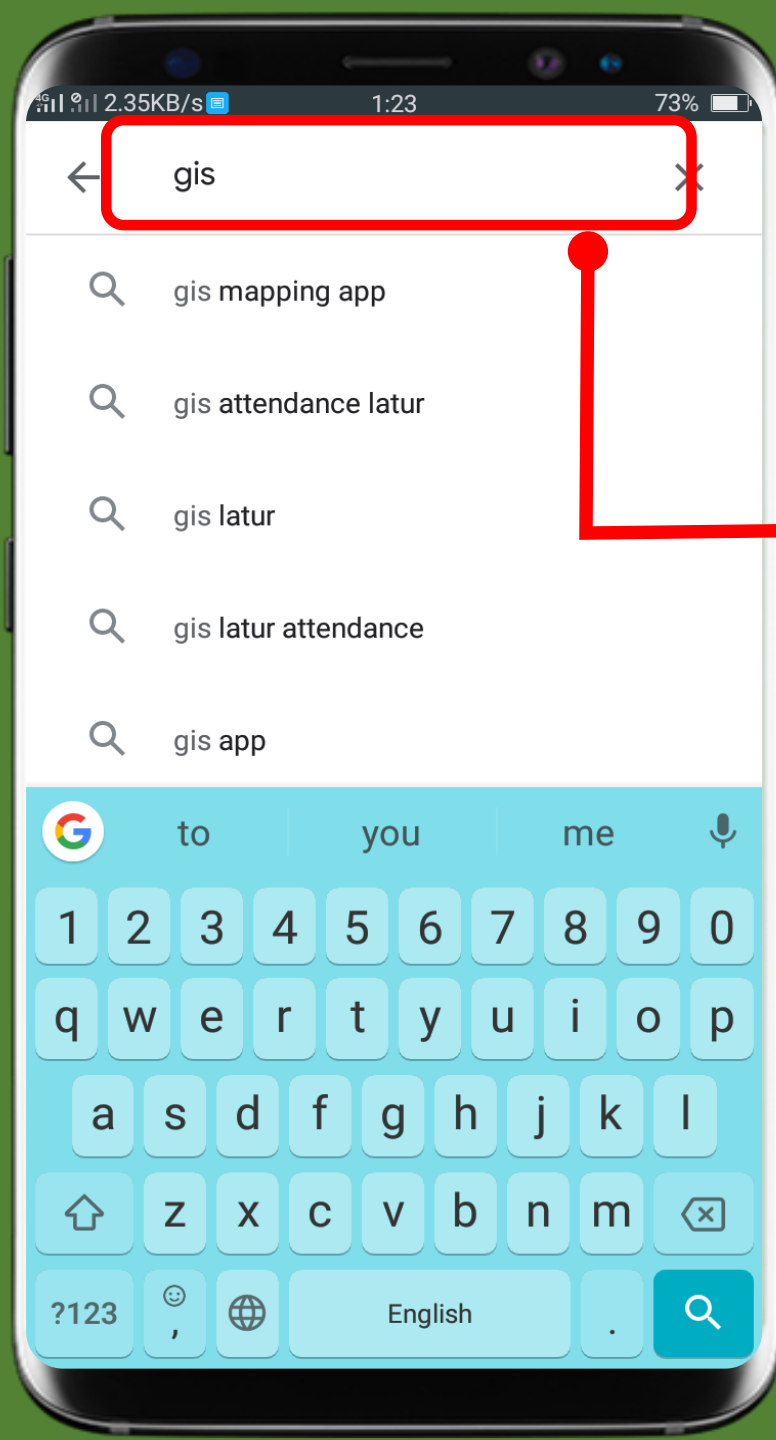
4G 2.35KB/s 1:23 73%

gis

gis mapping app

gis attendance latur

gis latur

gis latur attendance

gis app

to you me

1 2 3 4 5 6 7 8 9 0
q w e r t y u i o p
a s d f g h j k l
z x c v b n m
?123 , English .